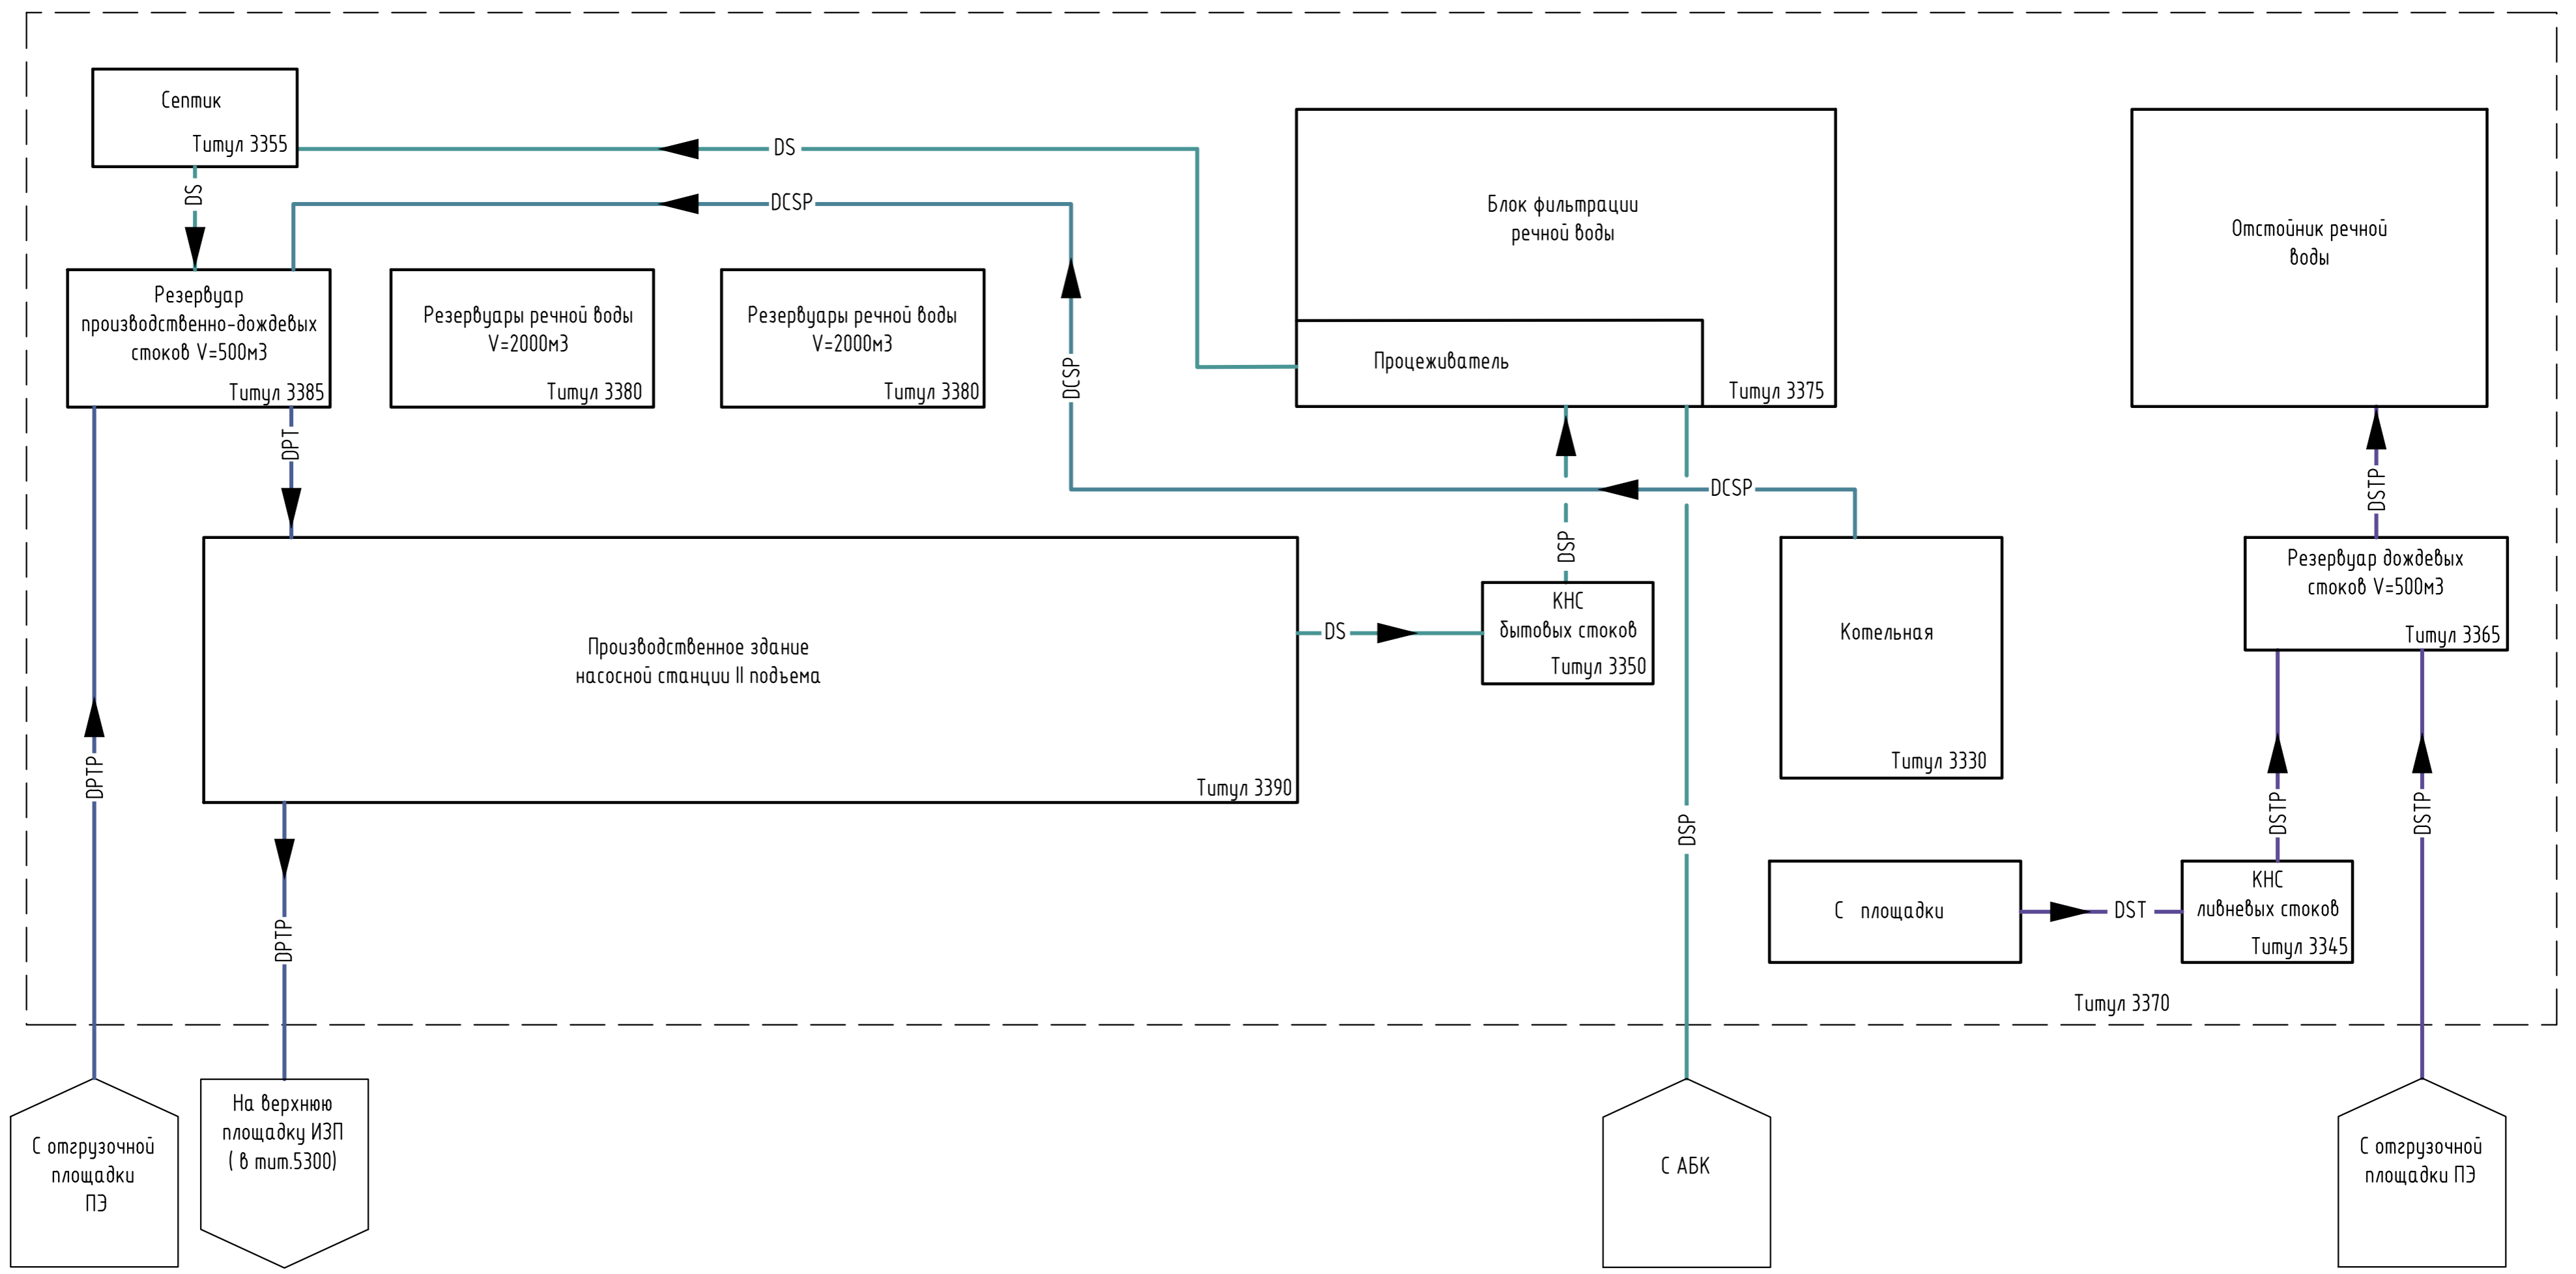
Септик
Титул 3355

DS

DCSP

DS

Блок фильтрации речной воды

Отстойник речной воды

Резервуар производственно-дождевых стоков V=500м3
Титул 3385

Резервуары речной воды V=2000м3
Титул 3380

Резервуары речной воды V=2000м3
Титул 3380

DCSP

Процеживатель

Титул 3375

DPT

DCSP

DSTP

DSP

Резервуар дождевых стоков V=500м3
Титул 3365

Производственное здание насосной станции II подъема

DS

КНС бытовых стоков
Титул 3350

Котельная

Титул 3330

DPTP

Титул 3390

DSP

DSTP

DSTP

DPTP

С площадки

DST

КНС ливневых стоков
Титул 3345

Титул 3370

С отгрузочной площадки ПЭ

На верхнюю площадку ИЗП ( в тит.5300)

С АБК

С отгрузочной площадки ПЭ